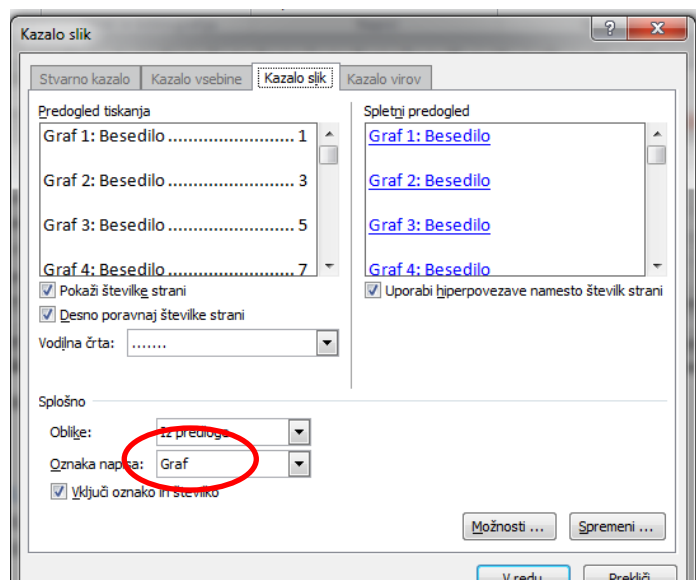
Kazalo slik

?

Stvarno kazalo | Kazalo vsebine | Kazalo slik | Kazalo virov

Predogled tiskanja

Graf 1: Besedilo .......................... 1

Graf 2: Besedilo .......................... 3

Graf 3: Besedilo .......................... 5

Graf 4: Besedilo .......................... 7

Pokaži številke strani

Desno poravnaj številke strani

Vodilna črta: .......

Spletni predogled

Graf 1: Besedilo

Graf 2: Besedilo

Graf 3: Besedilo

Graf 4: Besedilo

Uporabi hiperpovezave namesto številk strani

Splošno

Oblike: Iz predloge

Oznaka napisa: Graf

Vključi oznako in številko

Možnosti ...

Spremeni ...

V redu

Prekliči